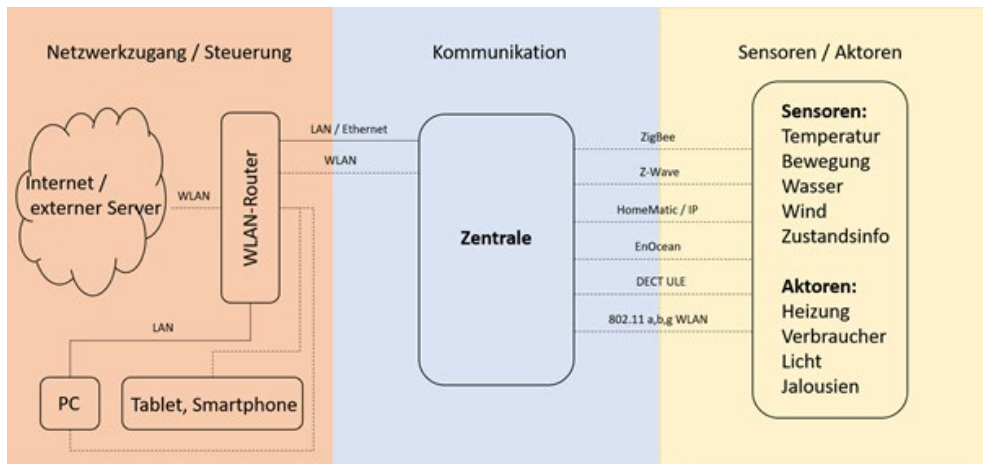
Netzwerkzugang / Steuerung

Kommunikation

Sensoren / Aktoren

Internet / externer Server

WLAN

WLAN-Router

LAN

PC

Tablet, Smartphone

LAN / Ethernet

WLAN

Zentrale

ZigBee

Z-Wave

HomeMatic / IP

EnOcean

DECT ULE

802.11 a,b,g WLAN

**Sensoren:**
Temperatur
Bewegung
Wasser
Wind
Zustandsinfo

**Aktoren:**
Heizung
Verbraucher
Licht
Jalousien